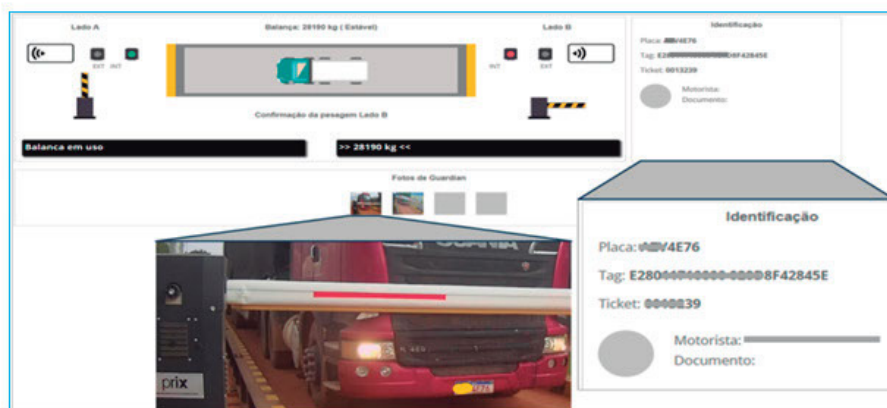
Lado A

Balança: 28190 kg ( Estável)

Lado B

EXT INT

INT EXT

Confirmação da pesagem Lado B

Balanca em uso

>> 28190 kg <<

Identificação

Placa: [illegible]4E76

Tag: E28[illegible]8F42845E

Ticket: 0013239

Motorista:
Documento:

Fotos do Guardian

Identificação

Placa: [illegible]4E76

Tag: E280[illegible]8F42845E

Ticket: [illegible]239

Motorista:
Documento:

prix